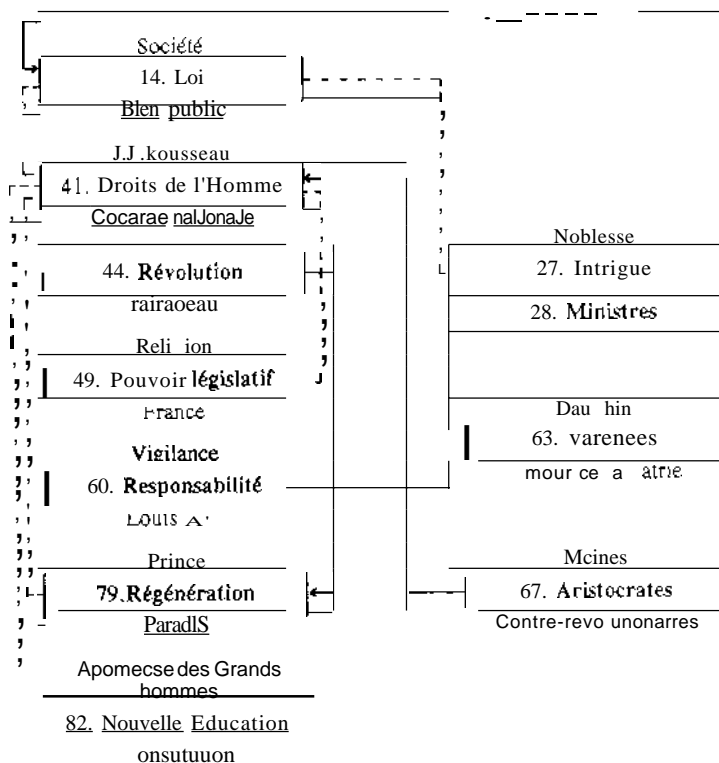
Société

14. Loi

Blen public

J.J .kousseau

41. Droits de l'Homme

Cocarae nalJonaJe

44. Révolution

rairaoeau

Reli ion

49. Pouvoir législatif

France

Vigilance

60. Responsabilité

Louis X

Prince

79.Régénération

ParadlS

Apomecse des Grands hommes

82. Nouvelle Education

onsutuuon

Noblesse

27. Intrigue

28. Ministres

Dau hin

63. varenees

mour ce a atrie

Mcines

67. Aristocrates

Contre-revo unonarres